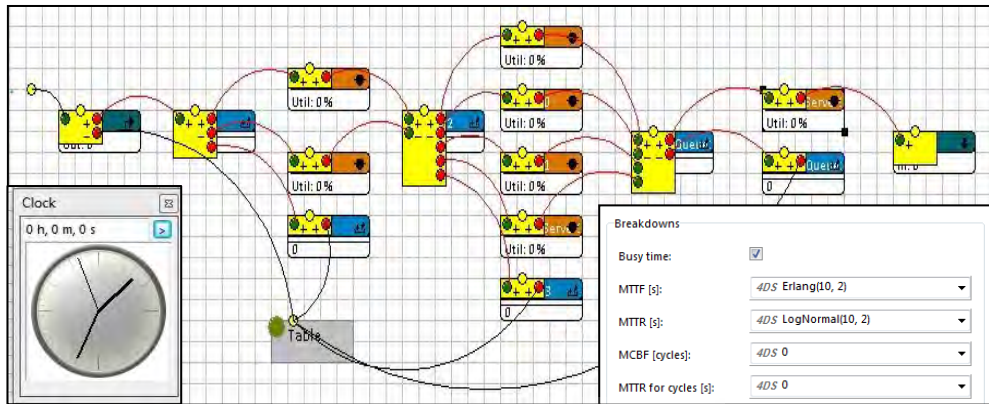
Util: 0%

Util: 0%

Util: 0%

Util: 0%

Util: 0%

Util: 0%

Util: 0%

Util: 0%

Util: 0

2

0

1

Serv

Serv

Queu

Queu

0

0

3

0

In: 0

Clock

0 h, 0 m, 0 s

>

Table

Breakdowns

Busy time:

MTTF [s]: 4DS Erlang(10, 2)

MTTR [s]: 4DS LogNormal(10, 2)

MCBF [cycles]: 4DS 0

MTTR for cycles [s]: 4DS 0